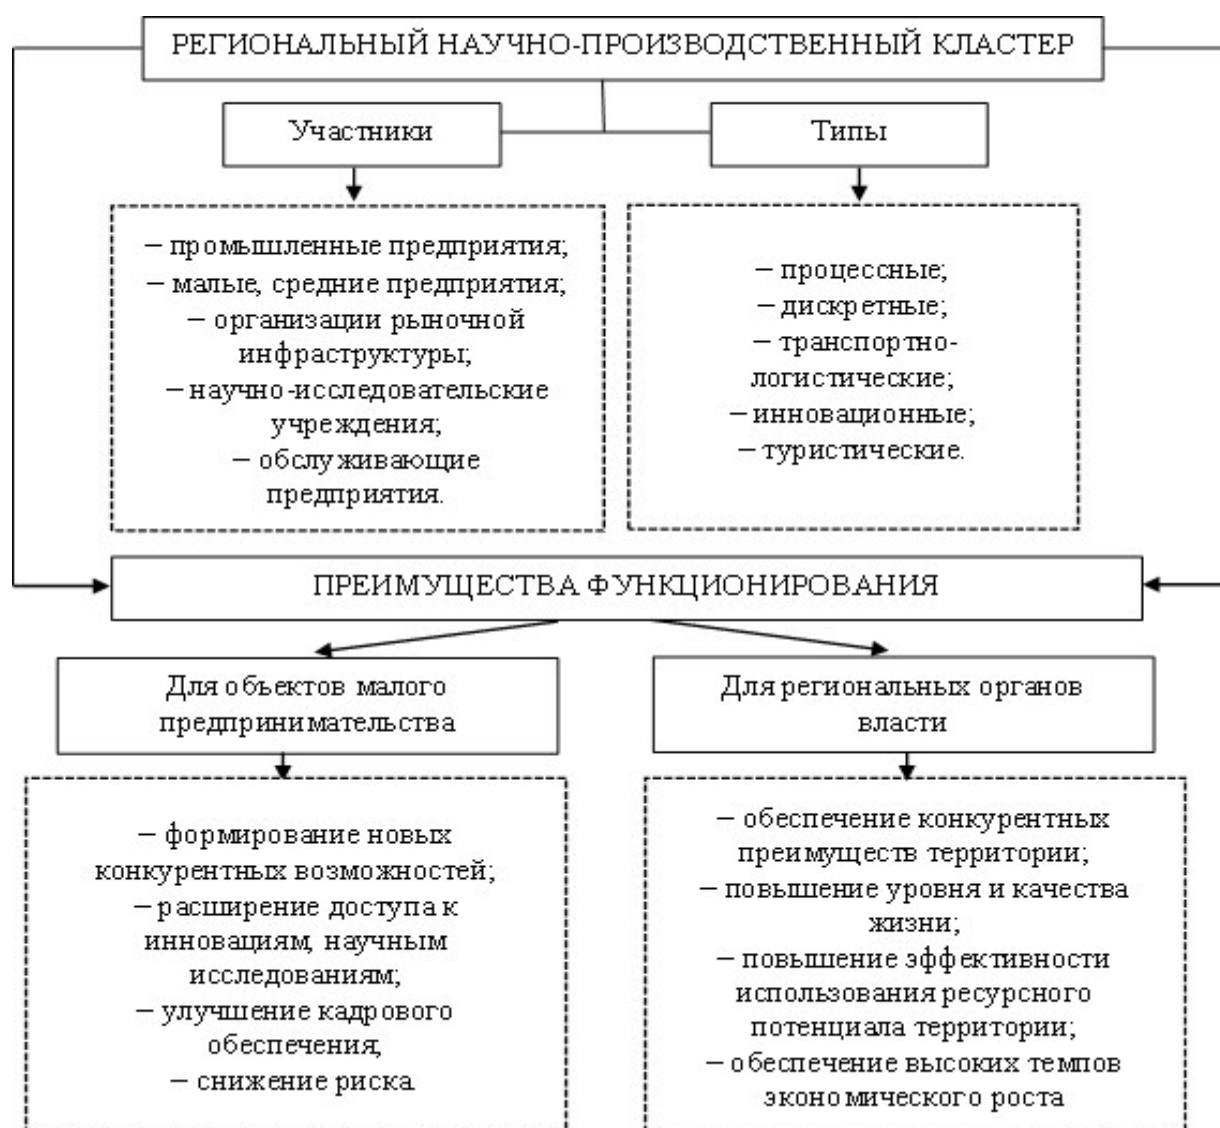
РЕГИОНАЛЬНЫЙ НАУЧНО-ПРОИЗВОДСТВЕННЫЙ КЛАСТЕР

Участники

Типы

– промышленные предприятия;
– малые, средние предприятия;
– организации рыночной инфраструктуры;
– научно-исследовательские учреждения;
– обслуживающие предприятия.

– процессные;
– дискретные;
– транспортно-логистические;
– инновационные;
– туристические.

ПРЕИМУЩЕСТВА ФУНКЦИОНИРОВАНИЯ

Для объектов малого предпринимательства

Для региональных органов власти

– формирование новых конкурентных возможностей;
– расширение доступа к инновациям, научным исследованиям;
– улучшение кадрового обеспечения,
– снижение риска.

– обеспечение конкурентных преимуществ территории;
– повышение уровня и качества жизни;
– повышение эффективности использования ресурсного потенциала территории;
– обеспечение высоких темпов экономического роста